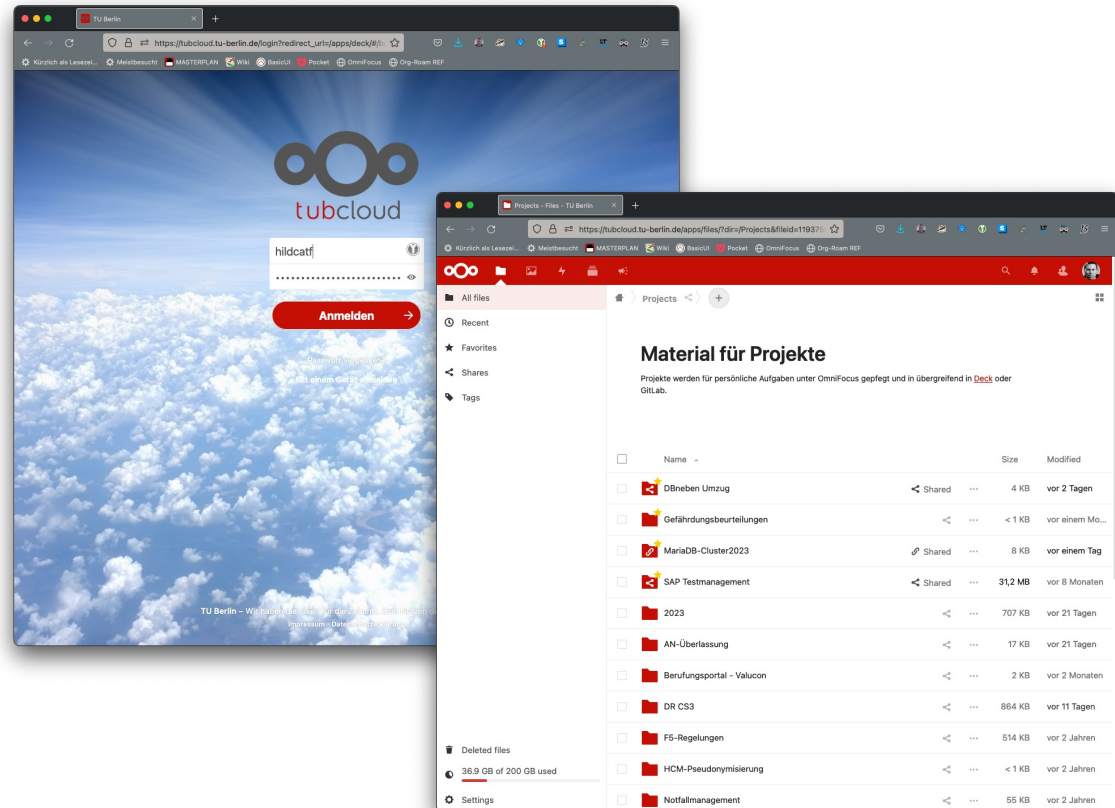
TU Berlin

https://tubcloud.tu-berlin.de/login?redirect_url=/apps/deck/#/b

Kürzlich als Lesezei... Meistbesucht MASTERPLAN Wiki BasicUI Pocket OmniFocus Org-Roam REF

tubcloud

hildcatf

••••••••••••••••••••••••

Anmelden

Passwort vergessen?

Mit einem Gerät anmelden

TU Berlin – Wir haben das Ziel für die Zukunft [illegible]

Impressum · Datenschutz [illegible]

Projects - Files - TU Berlin

https://tubcloud.tu-berlin.de/apps/files/?dir=/Projects&fileid=11937

Kürzlich als Lesezei... Meistbesucht MASTERPLAN Wiki BasicUI Pocket OmniFocus Org-Roam REF

All files
Recent
Favorites
Shares
Tags

Projects

Material für Projekte

Projekte werden für persönliche Aufgaben unter OmniFocus gepfegt und in übergreifend in Deck oder GitLab.

| Name | | | Size | Modified |
|---|---|---|---|---|
| DBneben Umzug | Shared | ··· | 4 KB | vor 2 Tagen |
| Gefährdungsbeurteilungen | | ··· | < 1 KB | vor einem Mo... |
| MariaDB-Cluster2023 | Shared | ··· | 8 KB | vor einem Tag |
| SAP Testmanagement | Shared | ··· | 31,2 MB | vor 8 Monaten |
| 2023 | | ··· | 707 KB | vor 21 Tagen |
| AN-Überlassung | | ··· | 17 KB | vor 21 Tagen |
| Berufungsportal - Valucon | | ··· | 2 KB | vor 2 Monaten |
| DR CS3 | | ··· | 864 KB | vor 11 Tagen |
| F5-Regelungen | | ··· | 514 KB | vor 2 Jahren |
| HCM-Pseudonymisierung | | ··· | < 1 KB | vor 2 Jahren |
| Notfallmanagement | | ··· | 55 KB | vor 2 Jahren |

Deleted files
36.9 GB of 200 GB used
Settings